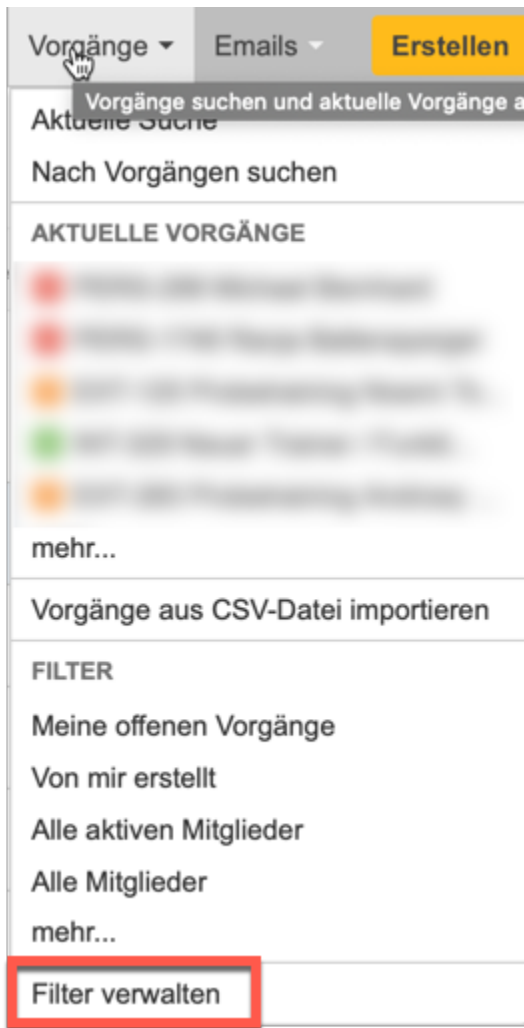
Vorgänge ▾ Emails ▾ Erstellen

Vorgänge suchen und aktuelle Vorgänge a

Aktuelle Suche

Nach Vorgängen suchen

AKTUELLE VORGÄNGE

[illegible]

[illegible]

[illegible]

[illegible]

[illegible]

mehr...

Vorgänge aus CSV-Datei importieren

FILTER

Meine offenen Vorgänge

Von mir erstellt

Alle aktiven Mitglieder

Alle Mitglieder

mehr...

Filter verwalten